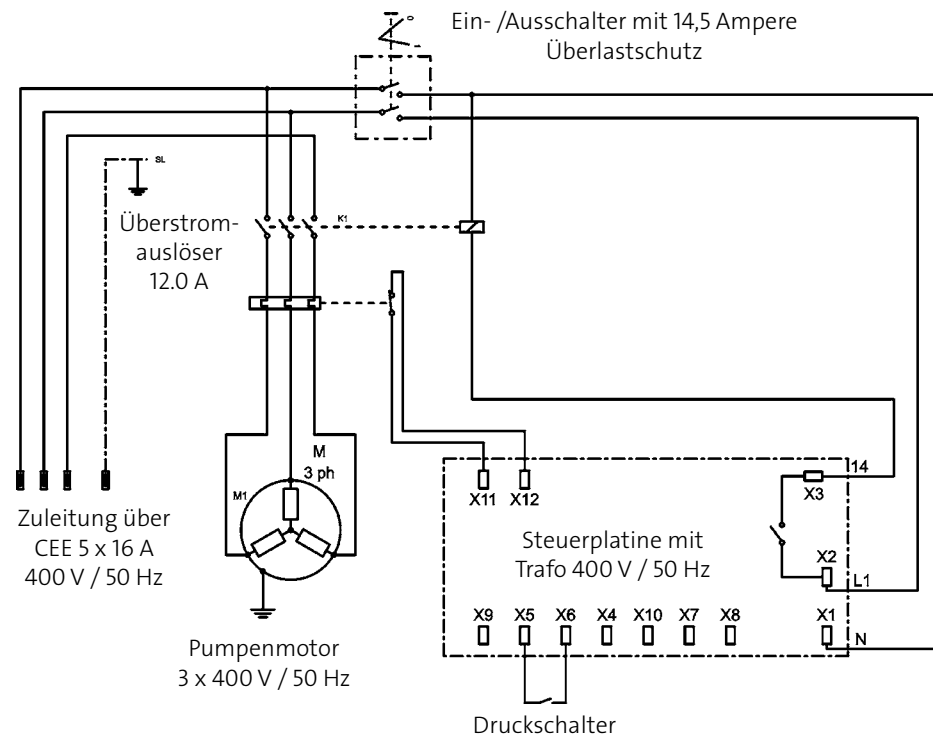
Ein- /Ausschalter mit 14,5 Ampere Überlastschutz

SL

Überstrom-auslöser 12.0 A

K1

M 3 ph

M1

X11 X12

14

X3

X2

L1

Steuerplatine mit Trafo 400 V / 50 Hz

X9 X5 X6 X4 X10 X7 X8 X1

N

Zuleitung über CEE 5 x 16 A 400 V / 50 Hz

Pumpenmotor 3 x 400 V / 50 Hz

Druckschalter